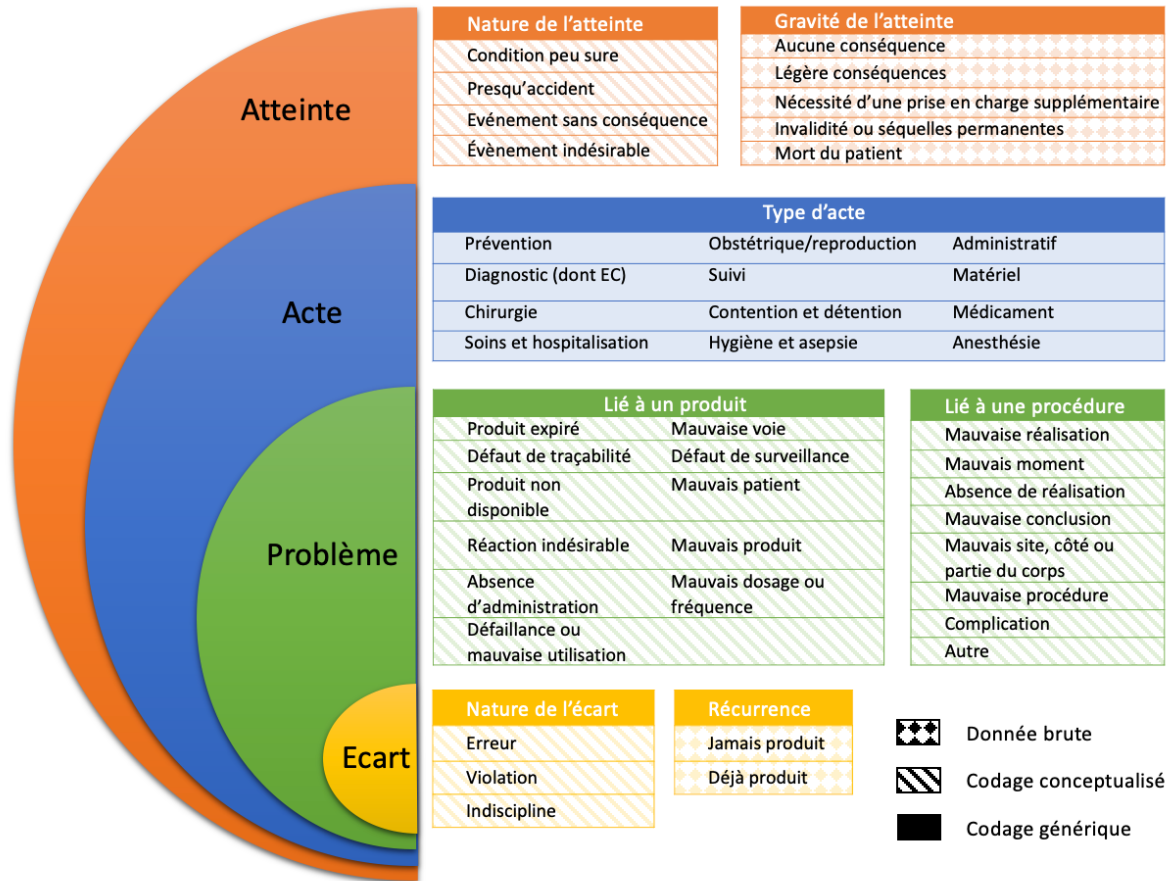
Atteinte

Acte

Problème

Ecart

| Nature de l'atteinte |
|---|
| Condition peu sure |
| Presqu'accident |
| Evénement sans conséquence |
| Évènement indésirable |

| Gravité de l'atteinte |
|---|
| Aucune conséquence |
| Légère conséquences |
| Nécessité d'une prise en charge supplémentaire |
| Invalidité ou séquelles permanentes |
| Mort du patient |

| Type d'acte | | |
|---|---|---|
| Prévention | Obstétrique/reproduction | Administratif |
| Diagnostic (dont EC) | Suivi | Matériel |
| Chirurgie | Contention et détention | Médicament |
| Soins et hospitalisation | Hygiène et asepsie | Anesthésie |

| Lié à un produit | |
|---|---|
| Produit expiré | Mauvaise voie |
| Défaut de traçabilité | Défaut de surveillance |
| Produit non disponible | Mauvais patient |
| Réaction indésirable | Mauvais produit |
| Absence d'administration | Mauvais dosage ou fréquence |
| Défaillance ou mauvaise utilisation | |

| Lié à une procédure |
|---|
| Mauvaise réalisation |
| Mauvais moment |
| Absence de réalisation |
| Mauvaise conclusion |
| Mauvais site, côté ou partie du corps |
| Mauvaise procédure |
| Complication |
| Autre |

| Nature de l'écart |
|---|
| Erreur |
| Violation |
| Indiscipline |

| Récurrence |
|---|
| Jamais produit |
| Déjà produit |

Donnée brute
Codage conceptualisé
Codage générique